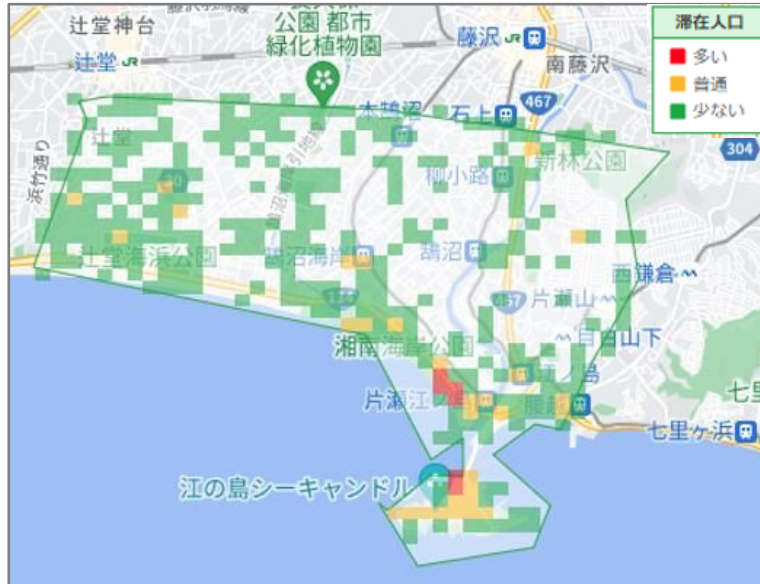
辻堂神台
公園 都市
緑化植物園
藤沢
南藤沢
辻堂
本鵠沼
石上
467
304
辻堂
浜竹通り
30
柳小路
新林公園
辻堂海浜公園
鵠沼海岸
鵠沼
西鎌倉
467
片瀬山
134
湘南海岸公園
目白山下
江ノ島
片瀬江ノ島
腰越
七里
七里ヶ浜
江の島シーキャンドル

滞在人口
多い
普通
少ない